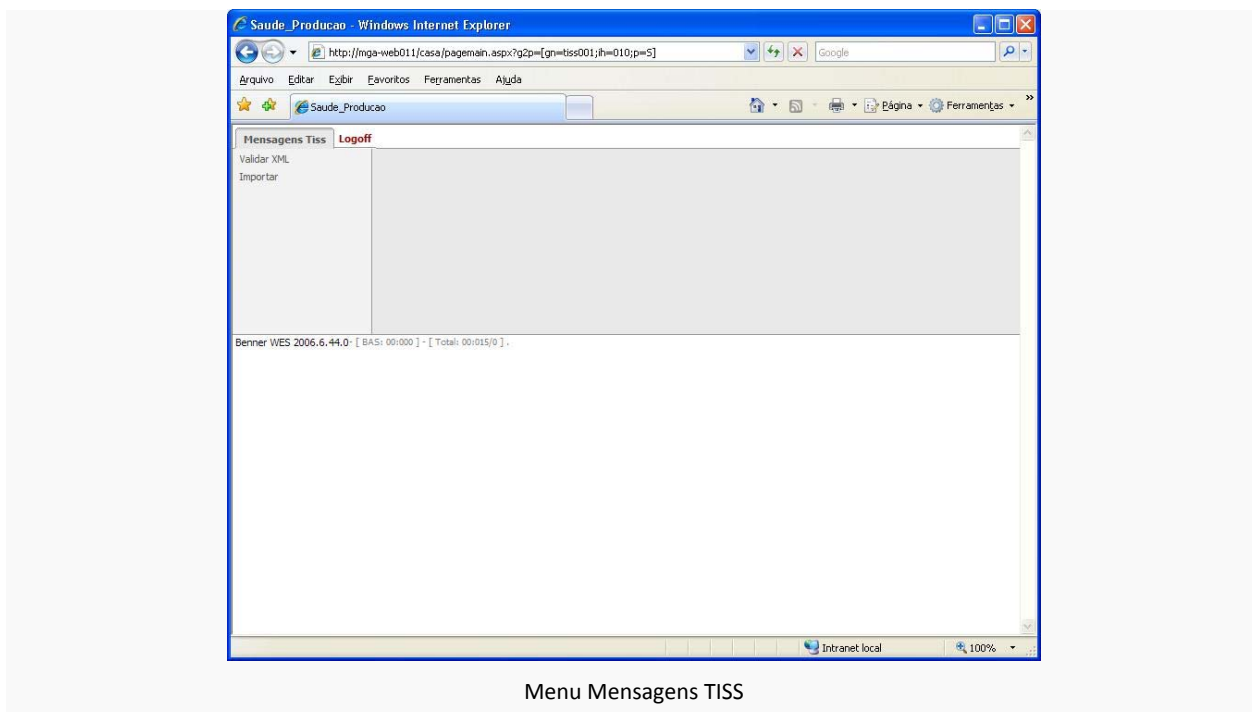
Saude_Producao - Windows Internet Explorer

http://mga-web011/casa/pagemain.aspx?g2p=[gn=tiss001;ih=010;p=S]

Google

Arquivo Editar Exibir Favoritos Ferramentas Ajuda

Saude_Producao

Página Ferramentas

Mensagens Tiss Logoff

Validar XML
Importar

Benner WES 2006.6.44.0 - [ BAS: 00:000 ] - [ Total: 00:015/0 ] .

Intranet local 100%

Menu Mensagens TISS